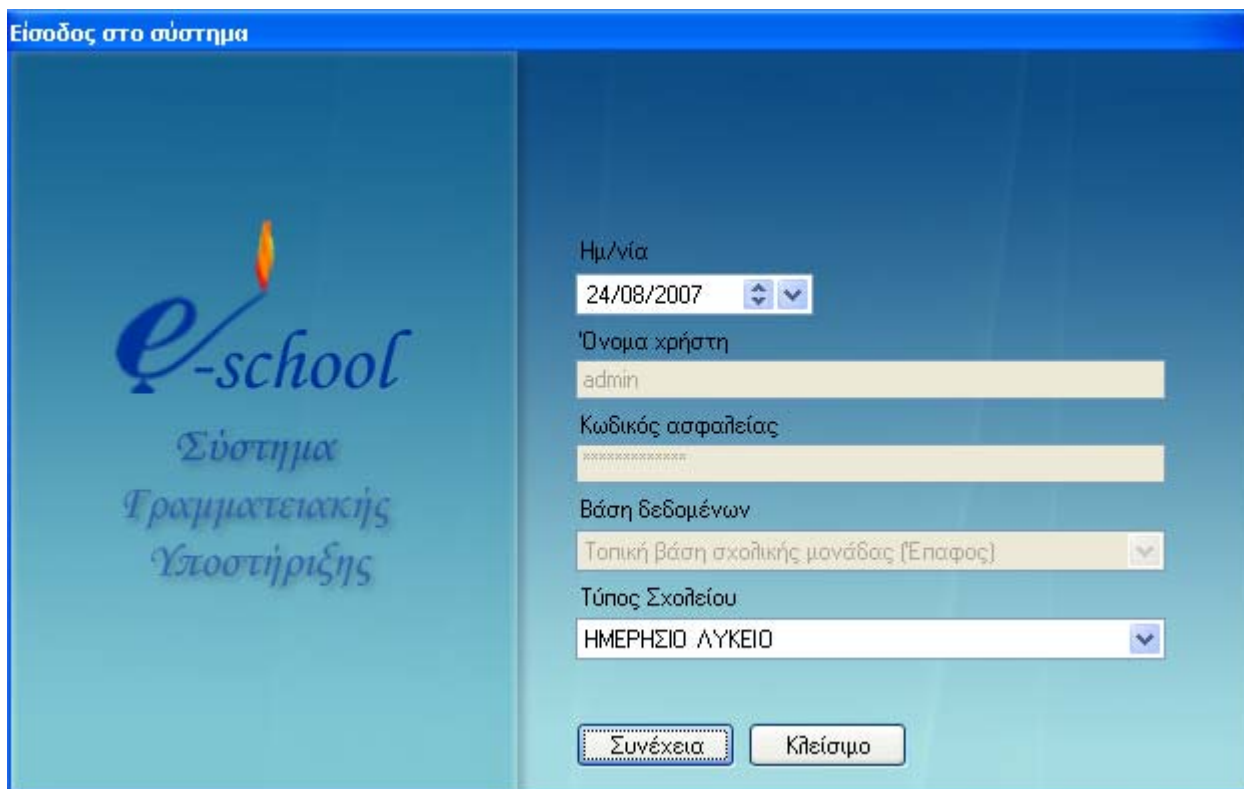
Είσοδος στο σύστημα

e-school

Σύστημα Γραμματειακής Υποστήριξης

Ημ/νία

24/08/2007

Όνομα χρήστη

admin

Κωδικός ασφαλείας

*************

Βάση δεδομένων

Τοπική βάση σχολικής μονάδας (Επαφος)

Τύπος Σχολείου

ΗΜΕΡΗΣΙΟ ΛΥΚΕΙΟ

Συνέχεια

Κλείσιμο